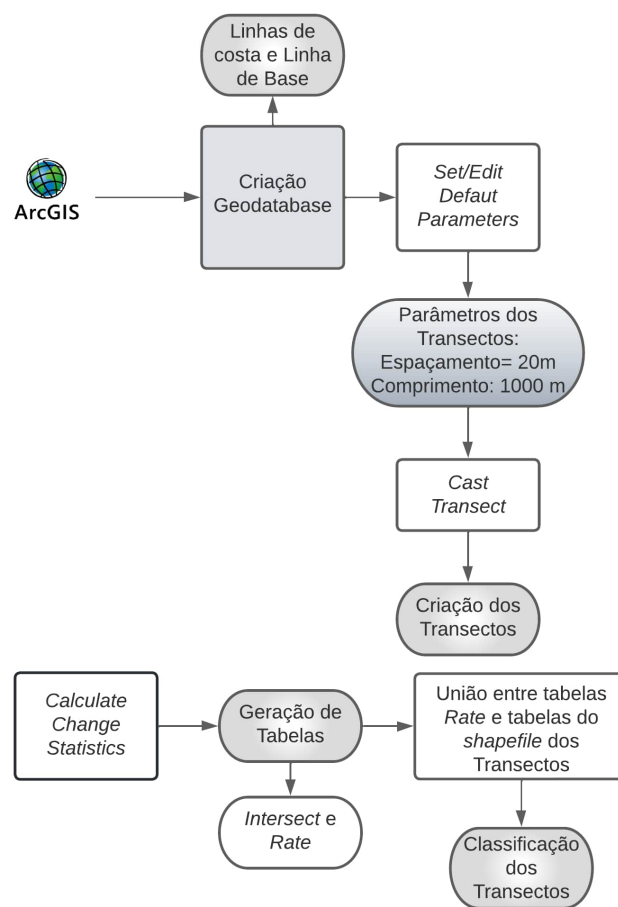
Linhas de costa e Linha de Base

ArcGIS

Criação Geodatabase

Set/Edit Defaut Parameters

Parâmetros dos Transectos: Espaçamento= 20m Comprimento: 1000 m

Cast Transect

Criação dos Transectos

Calculate Change Statistics

Geração de Tabelas

União entre tabelas Rate e tabelas do shapefile dos Transectos

Intersect e Rate

Classificação dos Transectos